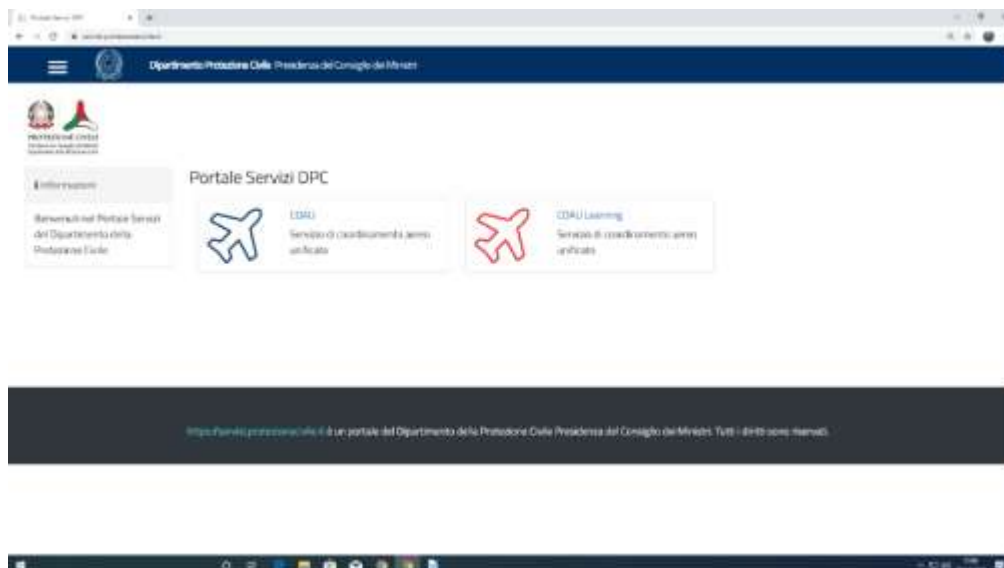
Portale Servizi DPC

Dipartimento Protezione Civile Presidenza del Consiglio dei Ministri

PROTEZIONE CIVILE

Informazioni

Benvenuti nel Portale Servizi del Dipartimento della Protezione Civile

Portale Servizi DPC

COAU
Servizio di coordinamento aereo unificato

COAU Learning
Servizio di coordinamento aereo unificato

https://servizi.protezionecivile.it è un portale del Dipartimento della Protezione Civile Presidenza del Consiglio dei Ministri. Tutti i diritti sono riservati.